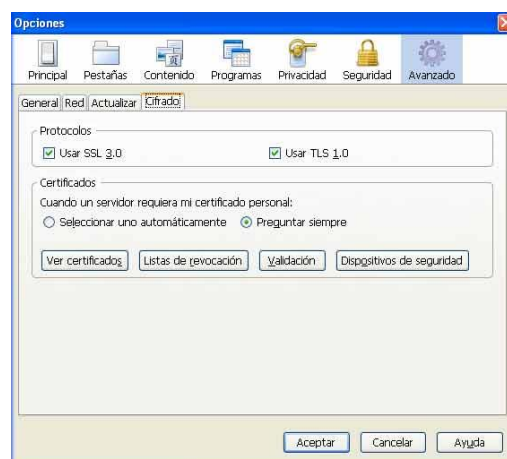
Opciones

Principal Pestañas Contenido Programas Privacidad Seguridad Avanzado

General Red Actualizar Cifrado

Protocolos

Usar SSL 3.0 Usar TLS 1.0

Certificados

Cuando un servidor requiera mi certificado personal:

Seleccionar uno automáticamente Preguntar siempre

Ver certificados Listas de revocación Validación Dispositivos de seguridad

Aceptar Cancelar Ayuda